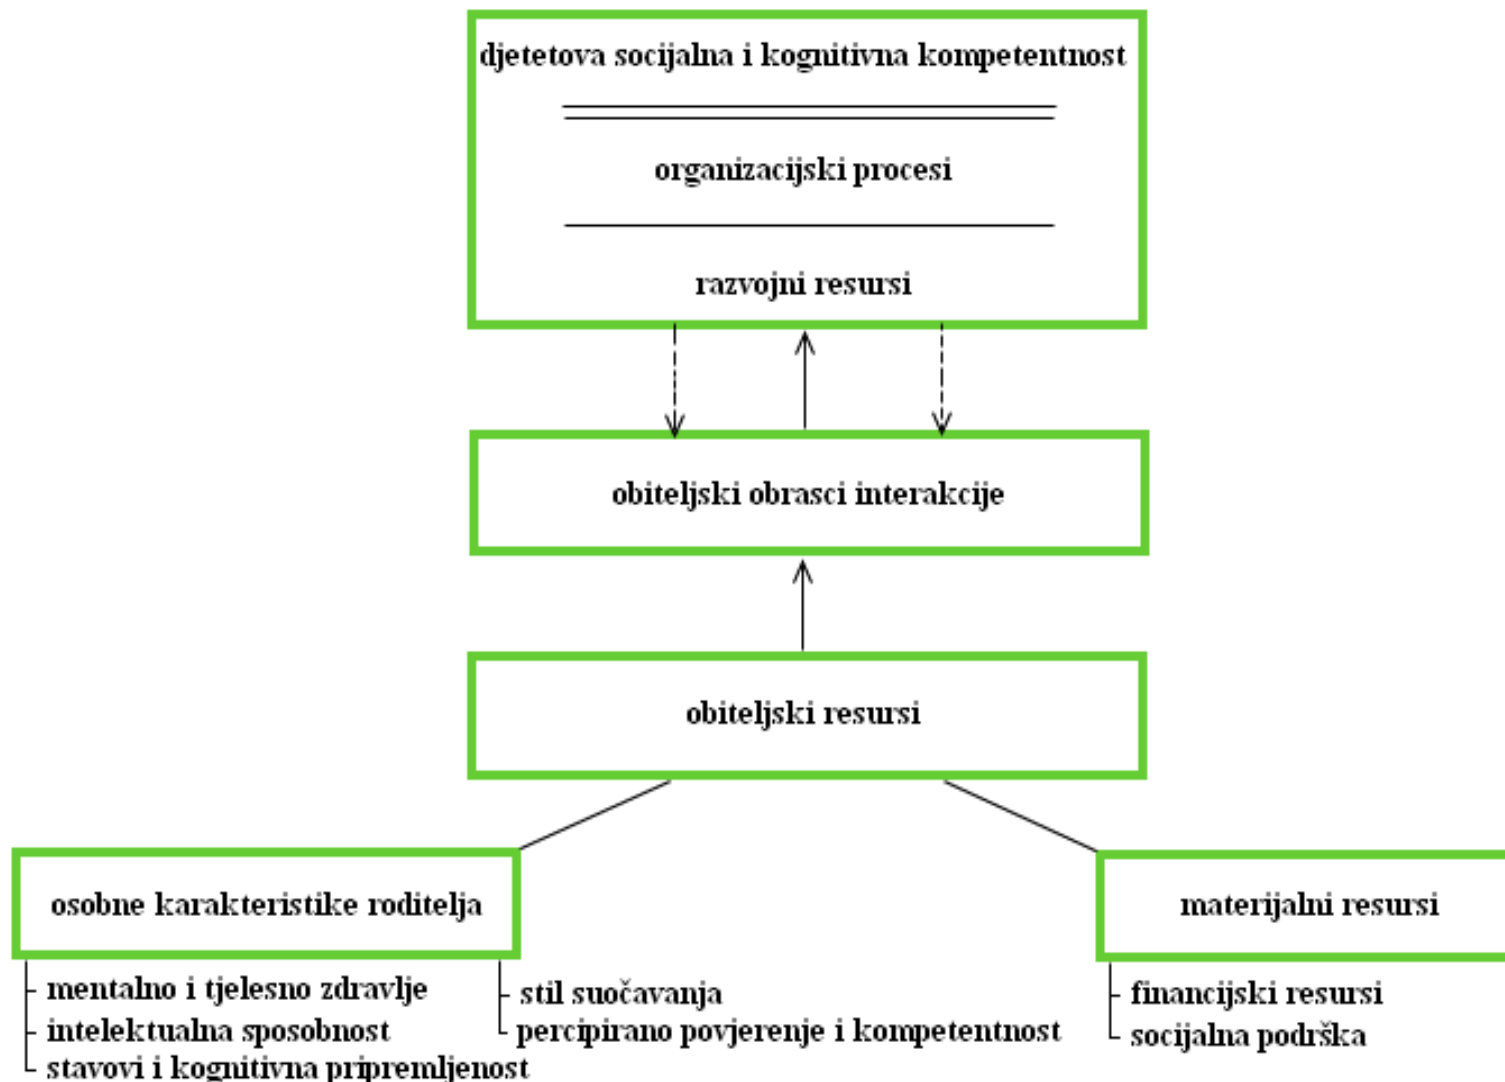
djetetova socijalna i kognitivna kompetentnost

organizacijski procesi

razvojni resursi

obiteljski obrasci interakcije

obiteljski resursi

osobne karakteristike roditelja

mentalno i tjelesno zdravlje
intelektualna sposobnost
stavovi i kognitivna pripremljenost

stil suočavanja
percipirano povjerenje i kompetentnost

materijalni resursi

financijski resursi
socijalna podrška